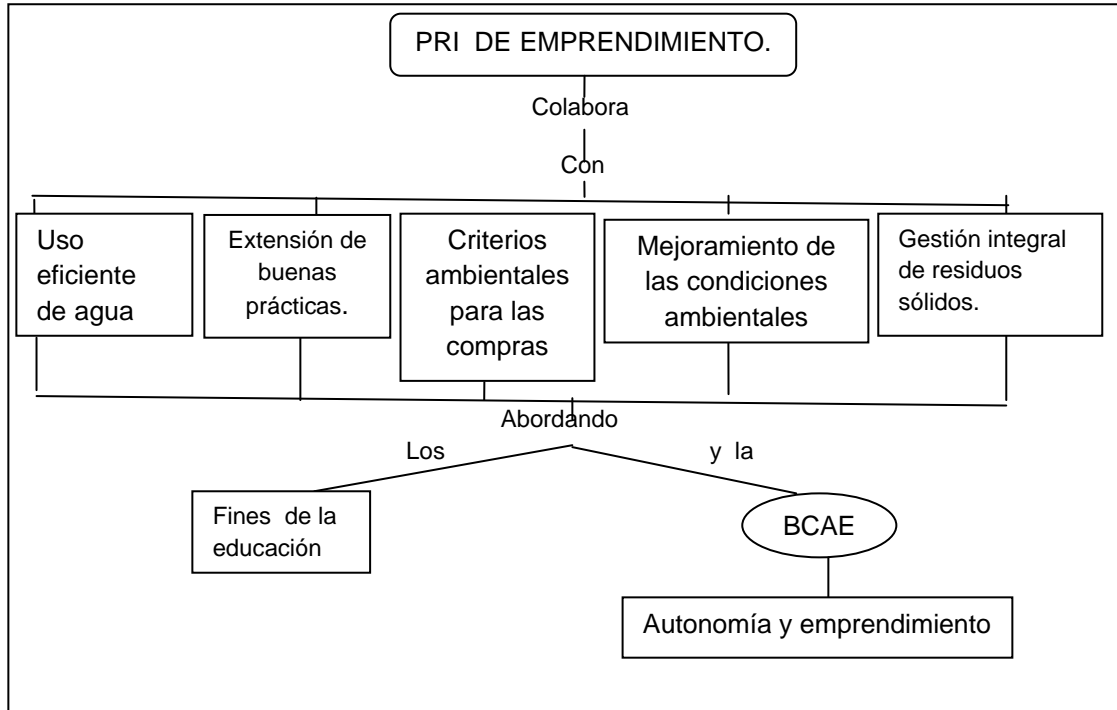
PRI DE EMPRENDIMIENTO.

Colabora

Con

Uso eficiente de agua

Extensión de buenas prácticas.

Criterios ambientales para las compras

Mejoramiento de las condiciones ambientales

Gestión integral de residuos sólidos.

Abordando

Los

y la

Fines de la educación

BCAE

Autonomía y emprendimiento